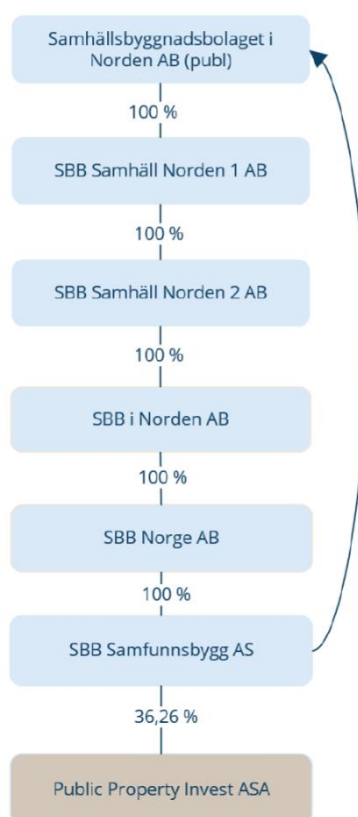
Samhällsbyggnadsbolaget i Norden AB (publ)

100 %

SBB Samhäll Norden 1 AB

100 %

SBB Samhäll Norden 2 AB

100 %

SBB i Norden AB

100 %

SBB Norge AB

100 %

SBB Samfunnsbygg AS

36,26 %

Public Property Invest ASA